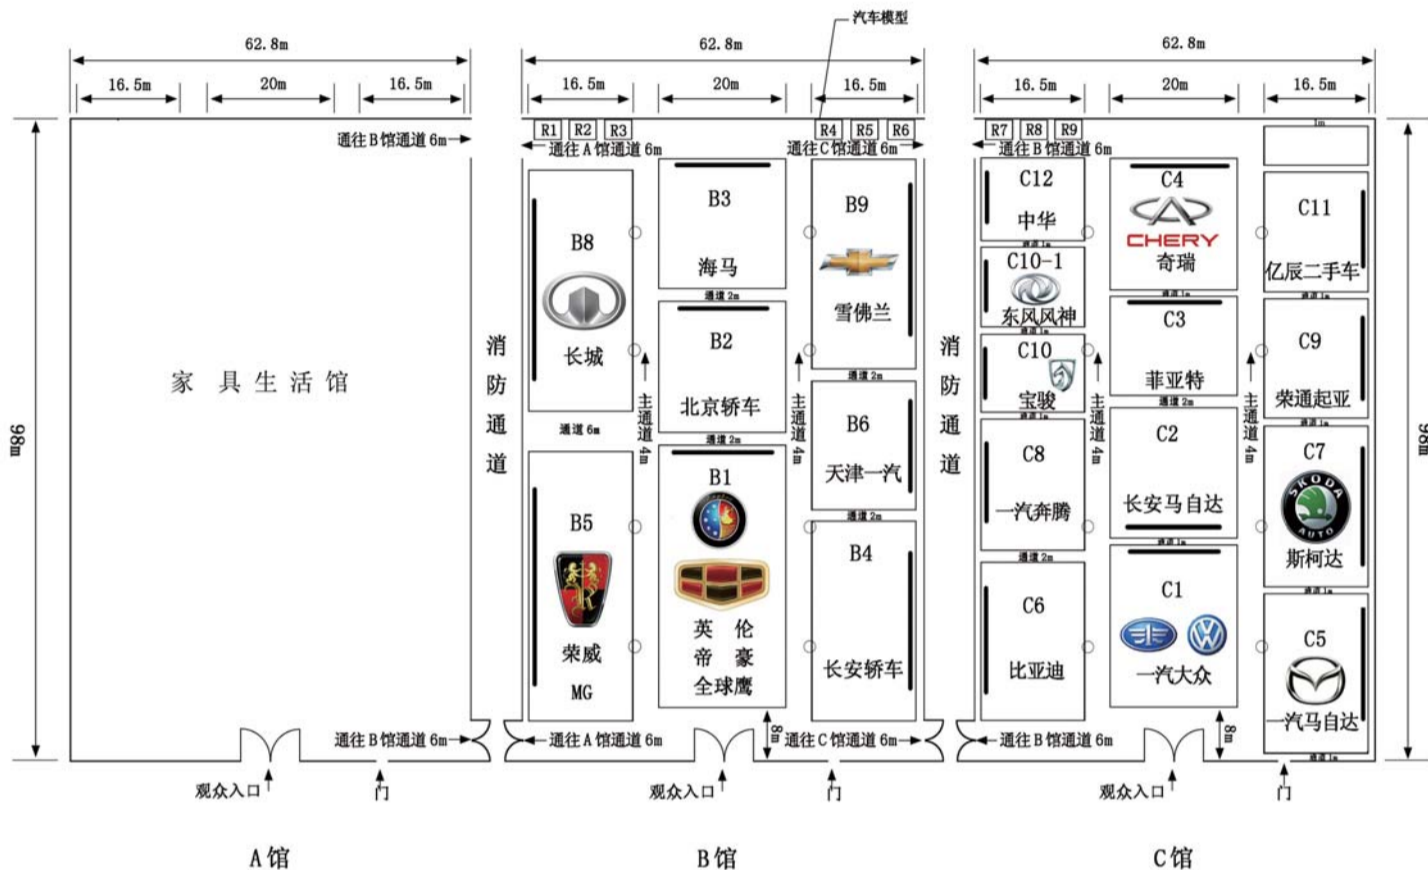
汽车模型

62.8m
16.5m 20m 16.5m

通往B馆通道6m

家 具 生 活 馆

98m

通往B馆通道6m

观众入口

门

A馆

62.8m
16.5m 20m 16.5m

R1 R2 R3 R4 R5 R6

通往A馆通道6m
通往C馆通道6m

消防通道

B8
长城

通道6m

B5
荣威
MG

B3
海马

通道2m

B2
北京轿车

通道2m

B1
英伦
帝豪
全球鹰

主通道4m

B9
雪佛兰

通道2m

B6
天津一汽

通道2m

B4
长安轿车

主通道4m

通往A馆通道6m
8m
通往C馆通道6m

观众入口

门

B馆

62.8m
16.5m 20m 16.5m

R7 R8 R9

通往B馆通道6m

消防通道

C12
中华

通道1m

C10-1
东风风神

通道1m

C10
宝骏

C8
一汽奔腾

通道2m

C6
比亚迪

C4
CHERY
奇瑞

通道1m

C3
菲亚特

通道2m

C2
长安马自达

通道1m

C1
一汽大众

主通道4m

主通道4m

1m

C11
亿辰二手车

通道1m

C9
荣通起亚

通道1m

C7
SKODA AUTO
斯柯达

通道1m

C5
一汽马自达

通道1m

98m

通往B馆通道6m
8m

观众入口

门

C馆